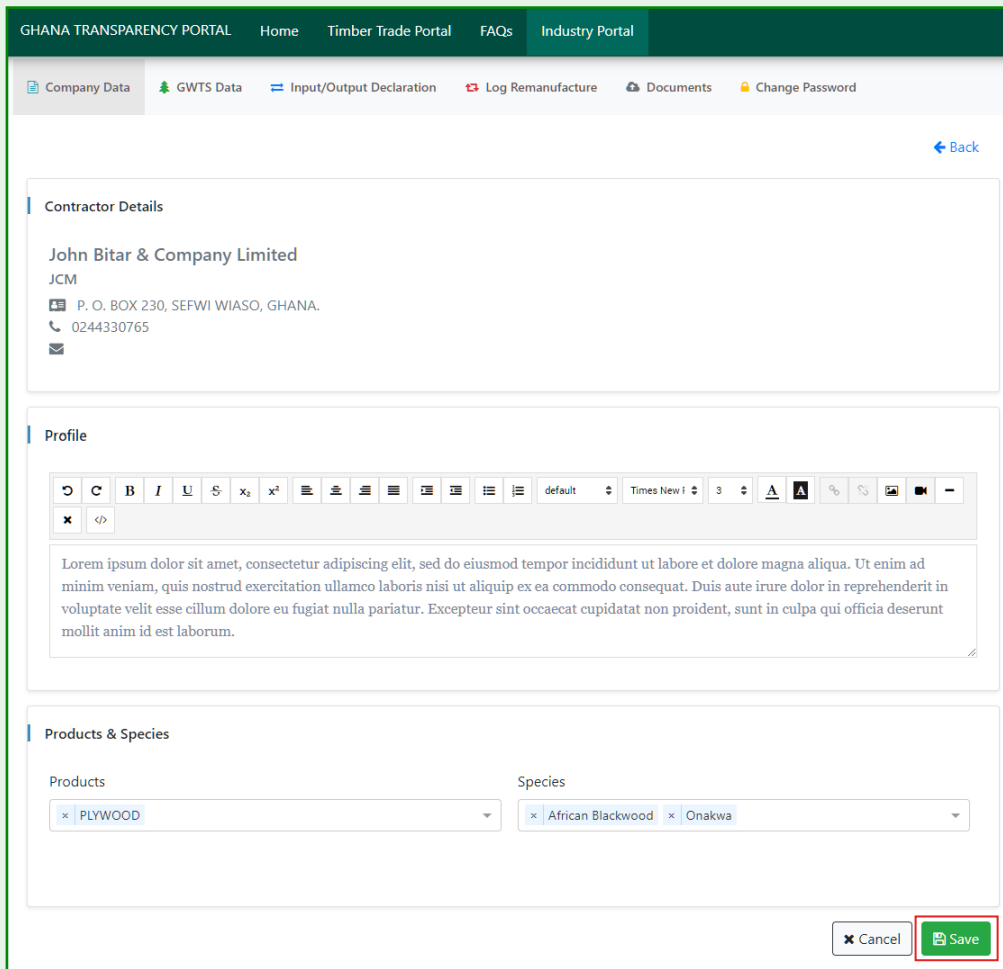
GHANA TRANSPARENCY PORTAL Home Timber Trade Portal FAQs Industry Portal

Company Data GWTS Data Input/Output Declaration Log Remanufacture Documents Change Password

Back

Contractor Details

John Bitar & Company Limited
JCM
P. O. BOX 230, SEFWI WIASO, GHANA.
0244330765

Profile

B I U S $x_2$ $x^2$ default Times New R 3 A A

Lorem ipsum dolor sit amet, consectetur adipiscing elit, sed do eiusmod tempor incididunt ut labore et dolore magna aliqua. Ut enim ad minim veniam, quis nostrud exercitation ullamco laboris nisi ut aliquip ex ea commodo consequat. Duis aute irure dolor in reprehenderit in voluptate velit esse cillum dolore eu fugiat nulla pariatur. Excepteur sint occaecat cupidatat non proident, sunt in culpa qui officia deserunt mollit anim id est laborum.

Products & Species

Products
× PLYWOOD

Species
× African Blackwood × Onakwa

Cancel Save